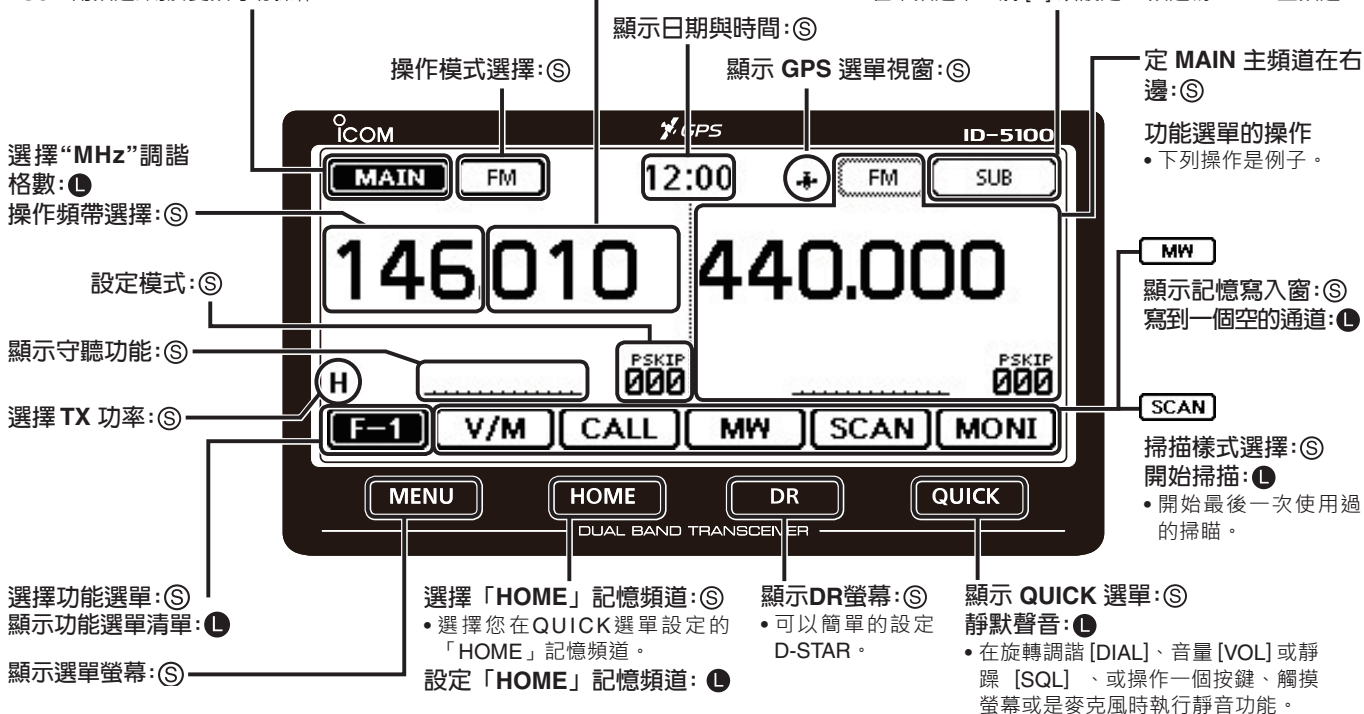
顯示日期與時間:Ⓢ

操作模式選擇:Ⓢ

顯示 GPS 選單視窗:Ⓢ

定 MAIN 主頻道在右邊:Ⓢ

功能選單的操作
• 下列操作是例子。

選擇"MHz"調諧格數:●
操作頻帶選擇:Ⓢ

設定模式:Ⓢ

顯示守聽功能:Ⓢ

選擇 TX 功率:Ⓢ

ICOM
GPS
ID-5100
MAIN
FM
12:00
FM
SUB
146.010
440.000
PSKIP 000
PSKIP 000
H
F-1
V/M
CALL
MW
SCAN
MONI
MENU
HOME
DR
QUICK
DUAL BAND TRANSCEIVER

MW
顯示記憶寫入窗:Ⓢ
寫到一個空的通道:●

SCAN
掃描樣式選擇:Ⓢ
開始掃描:●
• 開始最後一次使用過的掃瞄。

選擇功能選單:Ⓢ
顯示功能選單清單:●

顯示選單螢幕:Ⓢ

選擇「HOME」記憶頻道:Ⓢ
• 選擇您在QUICK選單設定的「HOME」記憶頻道。
設定「HOME」記憶頻道: ●

顯示DR螢幕:Ⓢ
• 可以簡單的設定 D-STAR。

顯示 QUICK 選單:Ⓢ
靜默聲音:●
• 在旋轉調諧 [DIAL]、音量 [VOL] 或靜躁 [SQL] 、或操作一個按鍵、觸摸螢幕或是麥克風時執行靜音功能。